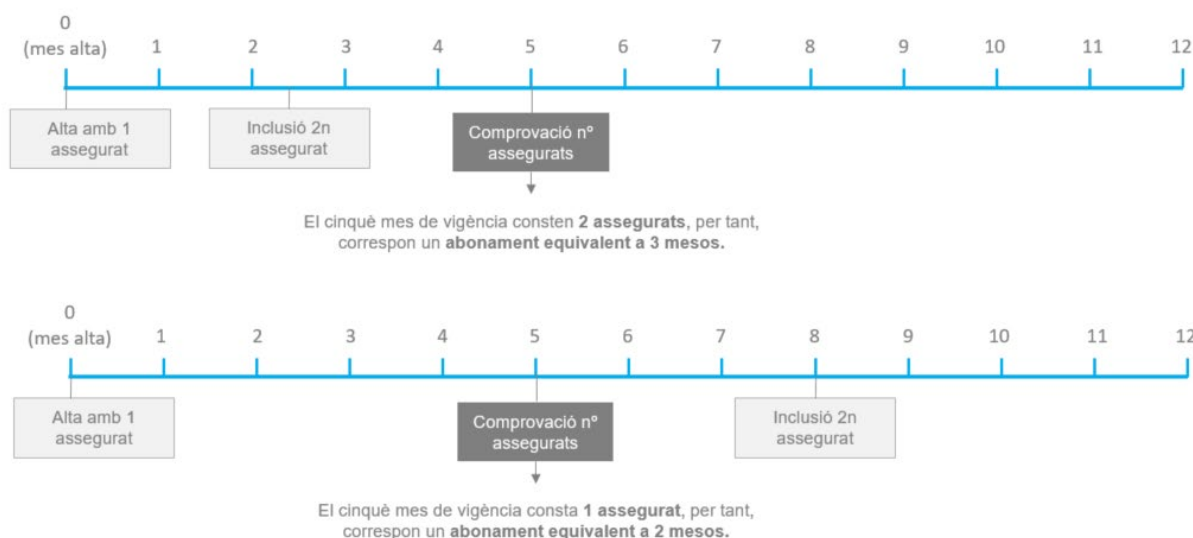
0
(mes alta) 1 2 3 4 5 6 7 8 9 10 11 12

Alta amb 1 assegurat

Inclusió 2n assegurat

Comprovació nº assegurats

El cinquè mes de vigència consten **2 assegurats**, per tant, correspon un **abonament equivalent a 3 mesos.**

0
(mes alta) 1 2 3 4 5 6 7 8 9 10 11 12

Alta amb 1 assegurat

Comprovació nº assegurats

Inclusió 2n assegurat

El cinquè mes de vigència consta **1 assegurat**, per tant, correspon un **abonament equivalent a 2 mesos.**